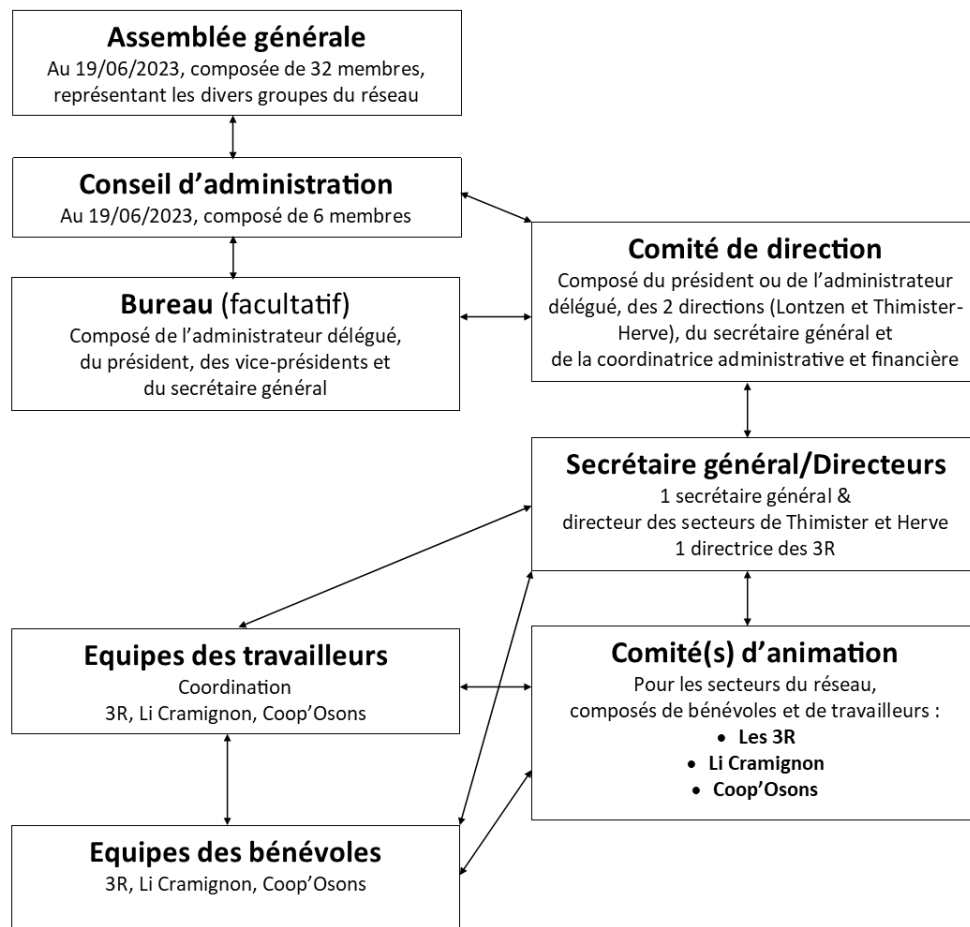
**Assemblée générale**
Au 19/06/2023, composée de 32 membres, représentant les divers groupes du réseau

**Conseil d'administration**
Au 19/06/2023, composé de 6 membres

**Comité de direction**
Composé du président ou de l'administrateur délégué, des 2 directions (Lontzen et Thimister-Herve), du secrétaire général et de la coordinatrice administrative et financière

**Bureau** (facultatif)
Composé de l'administrateur délégué, du président, des vice-présidents et du secrétaire général

**Secrétaire général/Directeurs**
1 secrétaire général & directeur des secteurs de Thimister et Herve
1 directrice des 3R

**Equipes des travailleurs**
Coordination
3R, Li Cramignon, Coop'Osons

**Comité(s) d'animation**
Pour les secteurs du réseau, composés de bénévoles et de travailleurs :
- **Les 3R**
- **Li Cramignon**
- **Coop'Osons**

**Equipes des bénévoles**
3R, Li Cramignon, Coop'Osons